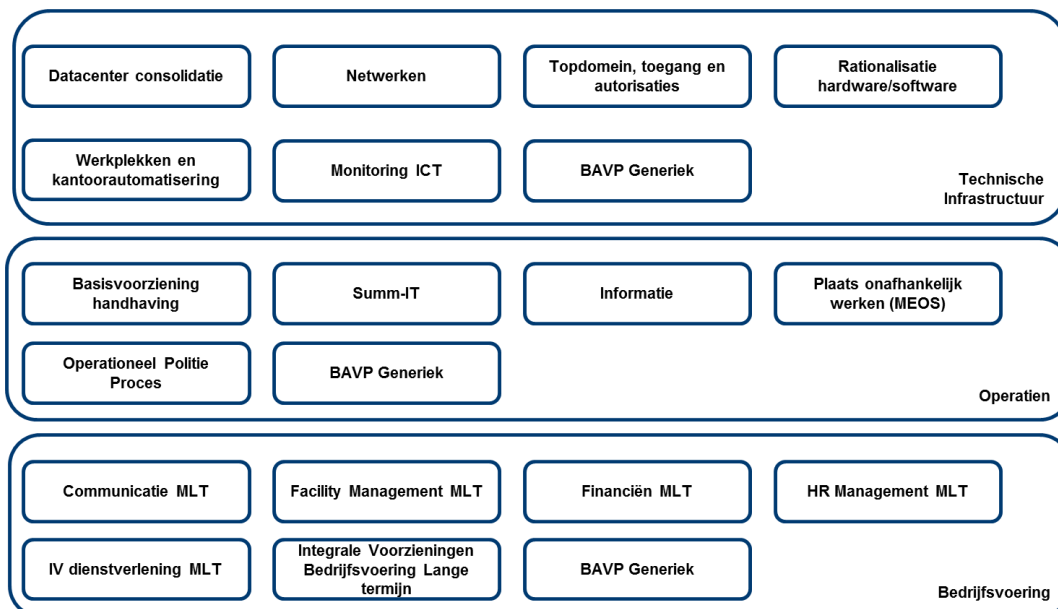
Datacenter consolidatie

Netwerken

Topdomein, toegang en autorisaties

Rationalisatie hardware/software

Werkplekken en kantoorautomatisering

Monitoring ICT

BAVP Generiek

Technische Infrastructuur

Basisvoorziening handhaving

Summ-IT

Informatie

Plaats onafhankelijk werken (MEOS)

Operationeel Politie Proces

BAVP Generiek

Operatien

Communicatie MLT

Facility Management MLT

Financiën MLT

HR Management MLT

IV dienstverlening MLT

Integrale Voorzieningen Bedrijfsvoering Lange termijn

BAVP Generiek

Bedrijfsvoering